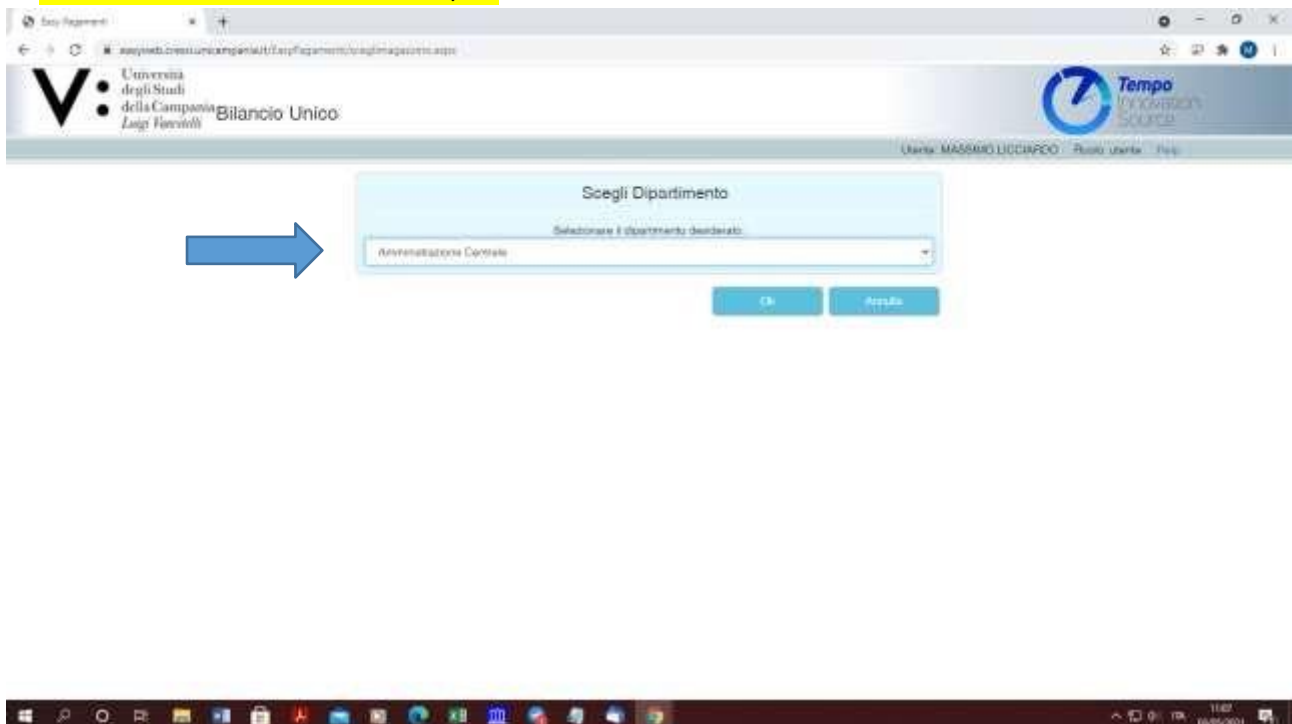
Easy Pagamenti

easyweb.cresci.unicampania.it/EasyPagamenti/sceglimagazzino.aspx

Università degli Studi della Campania Luigi Vanvitelli

Bilancio Unico

Tempo Innovation Source

Utente: MASSIMO LICCIARDO   Ruolo utente   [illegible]

Scegli Dipartimento

Selezionare il dipartimento desiderato

Amministrazione Centrale

Ok

Annulla

11:07